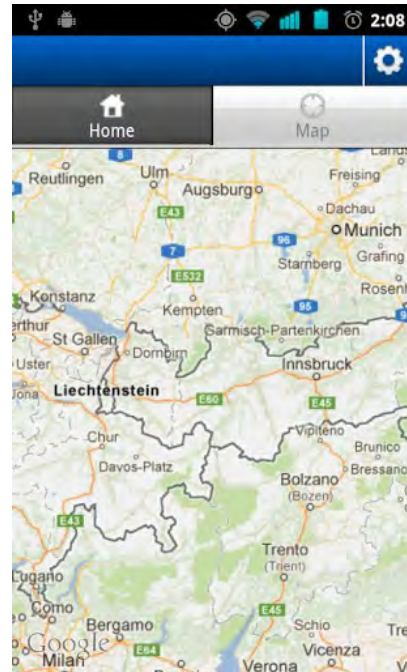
2:08

Home
Map

Landsh
Reutlingen
Ulm
Freising
Augsburg
Dachau
E43
Munich
7
96
Grafing
Starnberg
E532
Rosenh
Konstanz
95
Kempten
erthur
Garmisch-Partenkirchen
St Gallen
Dornbirn
Uster
Innsbruck
Liechtenstein
Jona
E60
E45
Chur
Vipiteno
Brunico
Davos-Platz
Bressano
Bolzano
(Bozen)
E43
Trento
(Trient)
Lugano
E45
Schio
Tre
Como
Bergamo
Vicenza
Google
E64
Milan
Verona
8